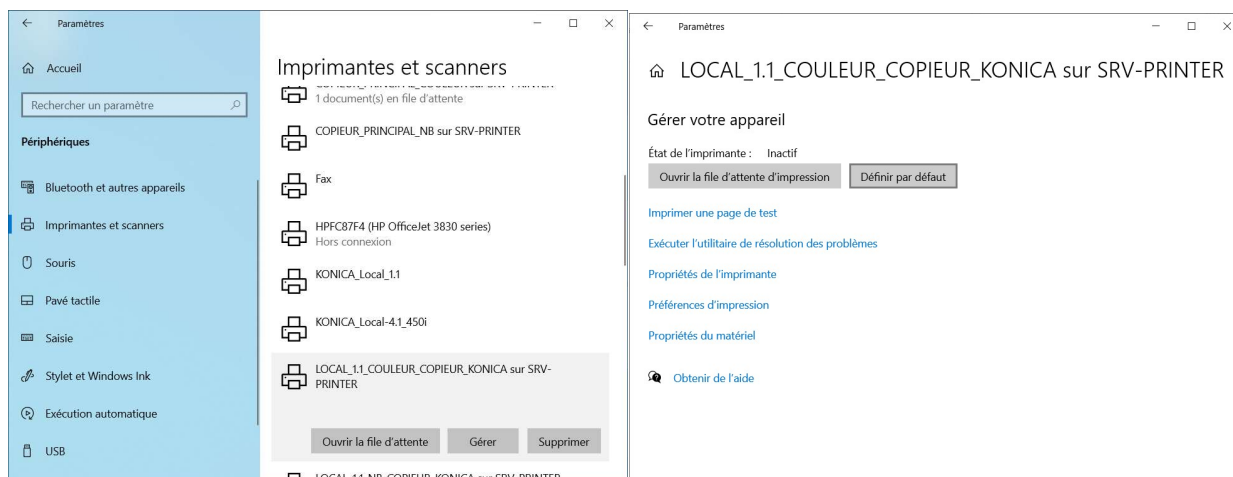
Paramètres

Accueil

Rechercher un paramètre

Périphériques

Bluetooth et autres appareils

Imprimantes et scanners

Souris

Pavé tactile

Saisie

Stylet et Windows Ink

Exécution automatique

USB

Imprimantes et scanners

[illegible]
1 document(s) en file d'attente

COPIEUR_PRINCIPAL_NB sur SRV-PRINTER

Fax

HPFC87F4 (HP OfficeJet 3830 series)
Hors connexion

KONICA_Local_1.1

KONICA_Local-4.1_450i

LOCAL_1.1_COULEUR_COPIEUR_KONICA sur SRV-PRINTER

Ouvrir la file d'attente | Gérer | Supprimer

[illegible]

Paramètres

LOCAL_1.1_COULEUR_COPIEUR_KONICA sur SRV-PRINTER

Gérer votre appareil

État de l'imprimante : Inactif

Ouvrir la file d'attente d'impression | Définir par défaut

Imprimer une page de test

Exécuter l'utilitaire de résolution des problèmes

Propriétés de l'imprimante

Préférences d'impression

Propriétés du matériel

Obtenir de l'aide